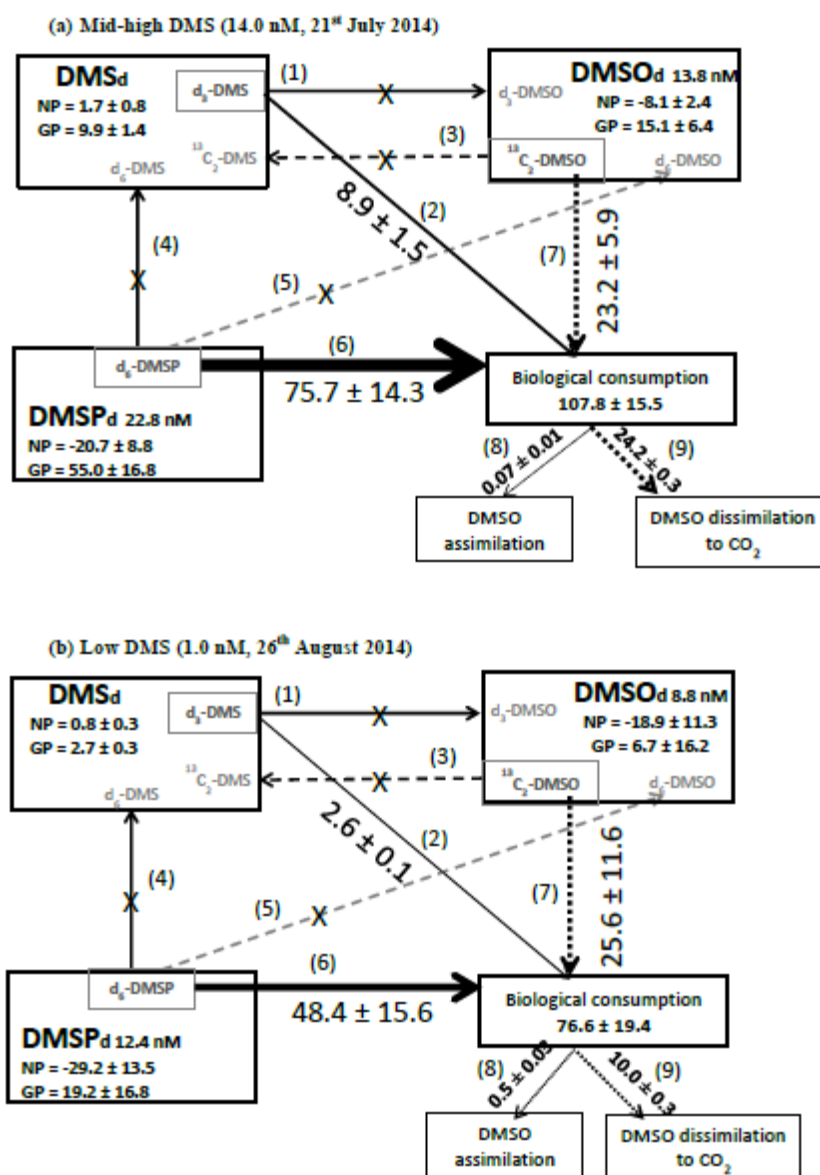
(a) Mid-high DMS (14.0 nM, 21$^{st}$ July 2014)

DMSd
NP = 1.7 ± 0.8
GP = 9.9 ± 1.4
d$_3$-DMS
$^{13}$C$_2$-DMS
d$_6$-DMS

(1)
X
(3)
X

DMSOd 13.8 nM
NP = -8.1 ± 2.4
GP = 15.1 ± 6.4
d$_3$-DMSO
$^{13}$C$_2$-DMSO
d$_6$-DMSO

8.9 ± 1.5
(2)
(7)
23.2 ± 5.9
(4)
X
(5)
X
(6)

d$_6$-DMSP
DMSPd 22.8 nM
NP = -20.7 ± 8.8
GP = 55.0 ± 16.8

75.7 ± 14.3

Biological consumption
107.8 ± 15.5

(8)
0.07 ± 0.01
24.2 ± 0.3
(9)

DMSO assimilation

DMSO dissimilation to CO$_2$

(b) Low DMS (1.0 nM, 26$^{th}$ August 2014)

DMSd
NP = 0.8 ± 0.3
GP = 2.7 ± 0.3
d$_3$-DMS
$^{13}$C$_2$-DMS
d$_6$-DMS

(1)
X
(3)
X

DMSOd 8.8 nM
NP = -18.9 ± 11.3
GP = 6.7 ± 16.2
d$_3$-DMSO
$^{13}$C$_2$-DMSO
d$_6$-DMSO

2.6 ± 0.1
(2)
(7)
25.6 ± 11.6
(4)
X
(5)
X
(6)

d$_6$-DMSP
DMSPd 12.4 nM
NP = -29.2 ± 13.5
GP = 19.2 ± 16.8

48.4 ± 15.6

Biological consumption
76.6 ± 19.4

(8)
0.5 ± 0.05
10.0 ± 0.3
(9)

DMSO assimilation

DMSO dissimilation to CO$_2$